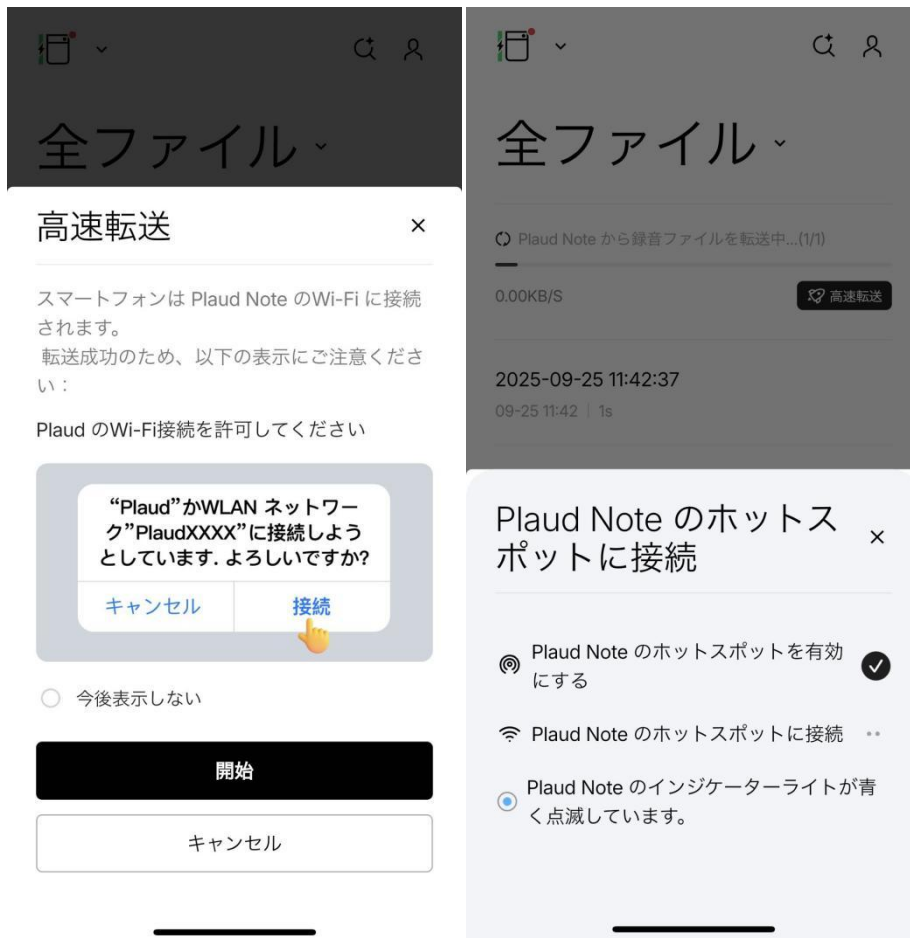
全ファイル

高速転送 ×

スマートフォンは Plaud Note のWi-Fi に接続されます。
転送成功のため、以下の表示にご注意ください：

Plaud のWi-Fi接続を許可してください

"Plaud"がWLAN ネットワーク"PlaudXXXX"に接続しようとしています. よろしいですか?

キャンセル 接続

今後表示しない

開始

キャンセル

全ファイル

Plaud Note から録音ファイルを転送中...(1/1)

0.00KB/S

高速転送

2025-09-25 11:42:37

09-25 11:42 | 1s

Plaud Note のホットスポットに接続 ×

Plaud Note のホットスポットを有効にする

Plaud Note のホットスポットに接続

Plaud Note のインジケーターライトが青く点滅しています。